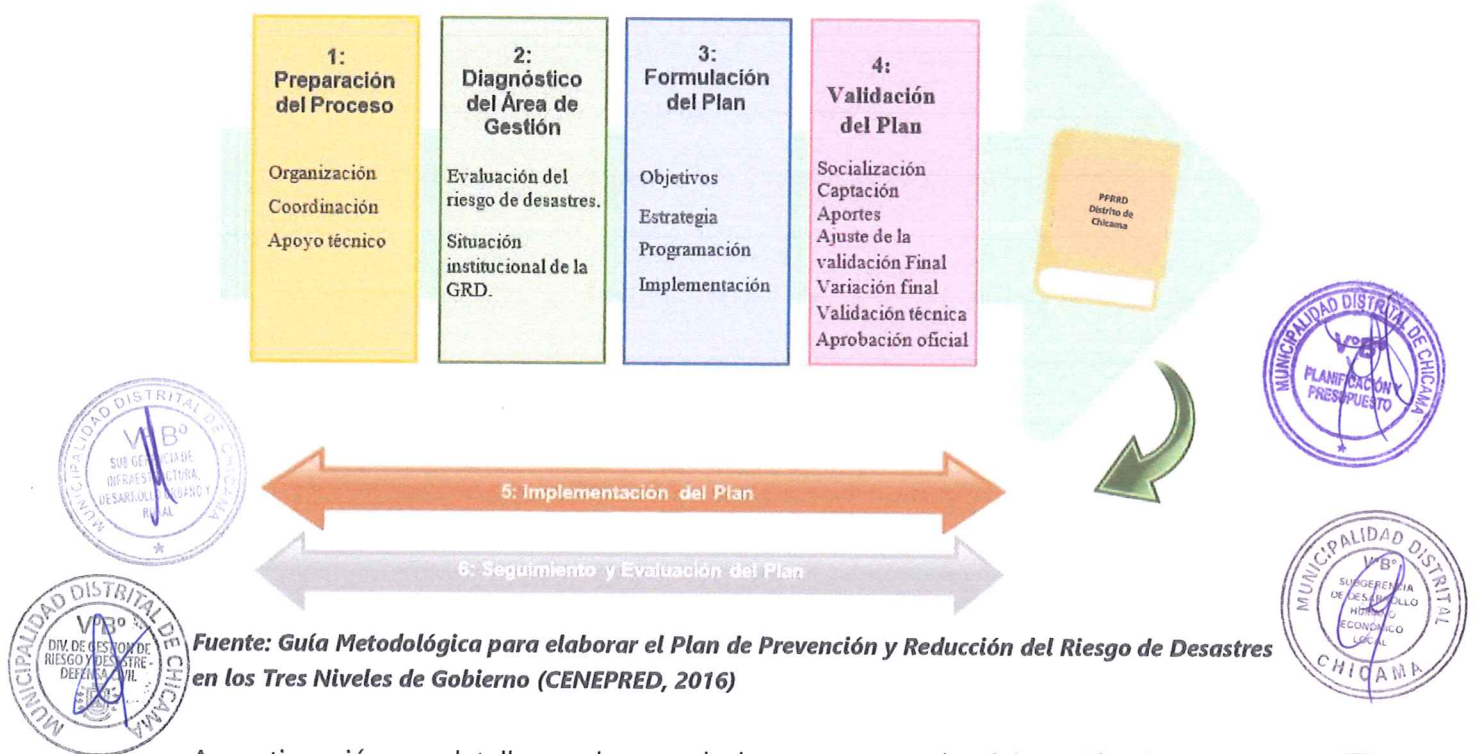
1:
Preparación del Proceso

Organización
Coordinación
Apoyo técnico

2:
Diagnóstico del Área de Gestión

Evaluación del riesgo de desastres.

Situación institucional de la GRD.

3:
Formulación del Plan

Objetivos
Estrategia
Programación
Implementación

4:
Validación del Plan

Socialización
Captación
Aportes
Ajuste de la validación Final
Variación final
Validación técnica
Aprobación oficial

PPRRD
Distrito de
Chicama

MUNICIPALIDAD DISTRITAL DE CHICAMA
VºBº
PLANIFICACIÓN Y PRESUPUESTO

MUNICIPALIDAD DISTRITAL DE CHICAMA
VºBº
SUB GERENCIA DE INFRAESTRUCTURA, DESARROLLO URBANO Y RURAL

5: Implementación del Plan

6: Seguimiento y Evaluación del Plan

MUNICIPALIDAD DISTRITAL DE CHICAMA
VºBº
SUBGERENCIA DE DESARROLLO HUMANO ECONÓMICO LOCAL

MUNICIPALIDAD DISTRITAL DE CHICAMA
VºBº
DIV. DE GESTIÓN DE RIESGO Y DESASTRE - DEFENSA CIVIL

Fuente: Guía Metodológica para elaborar el Plan de Prevención y Reducción del Riesgo de Desastres en los Tres Niveles de Gobierno (CENEPRED, 2016)

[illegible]